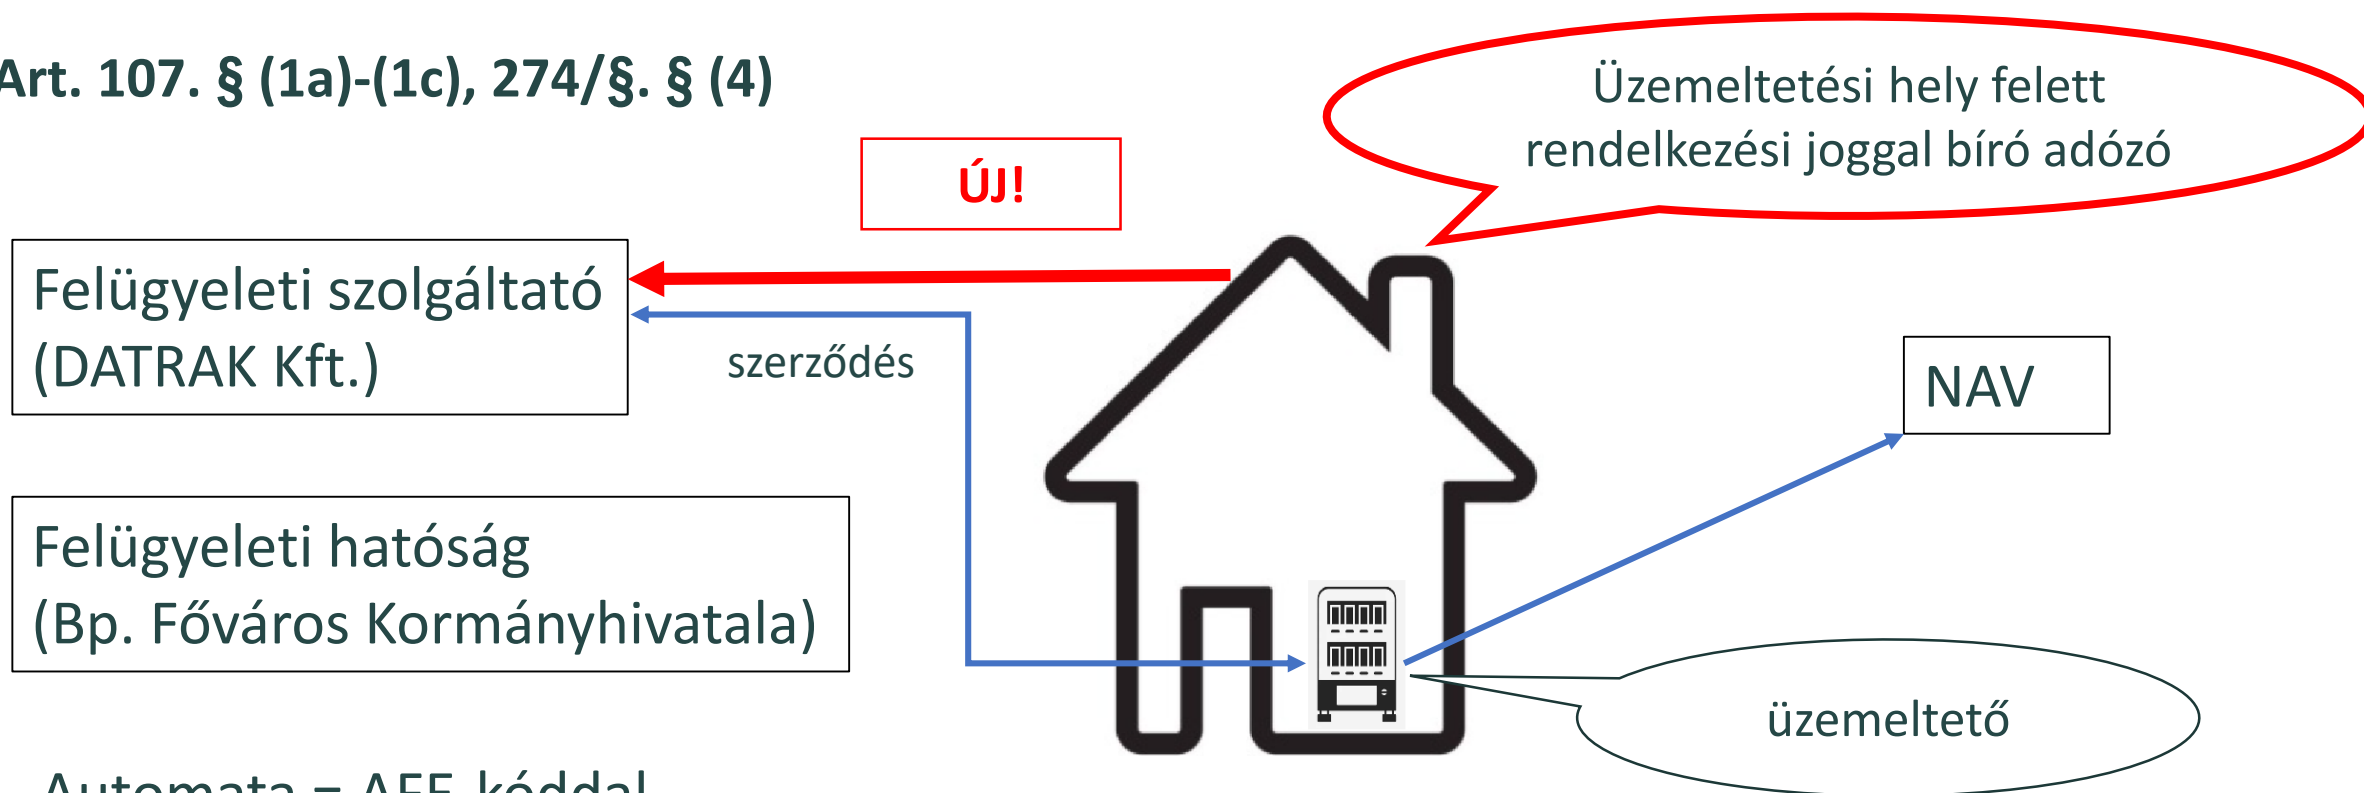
Art. 107. § (1a)-(1c), 274/§. § (4)

Üzemeltetési hely felett rendelkezési joggal bíró adózó

ÚJ!

Felügyeleti szolgáltató (DATRAK Kft.)

szerződés

NAV

Felügyeleti hatóság (Bp. Főváros Kormányhivatala)

üzemeltető

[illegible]